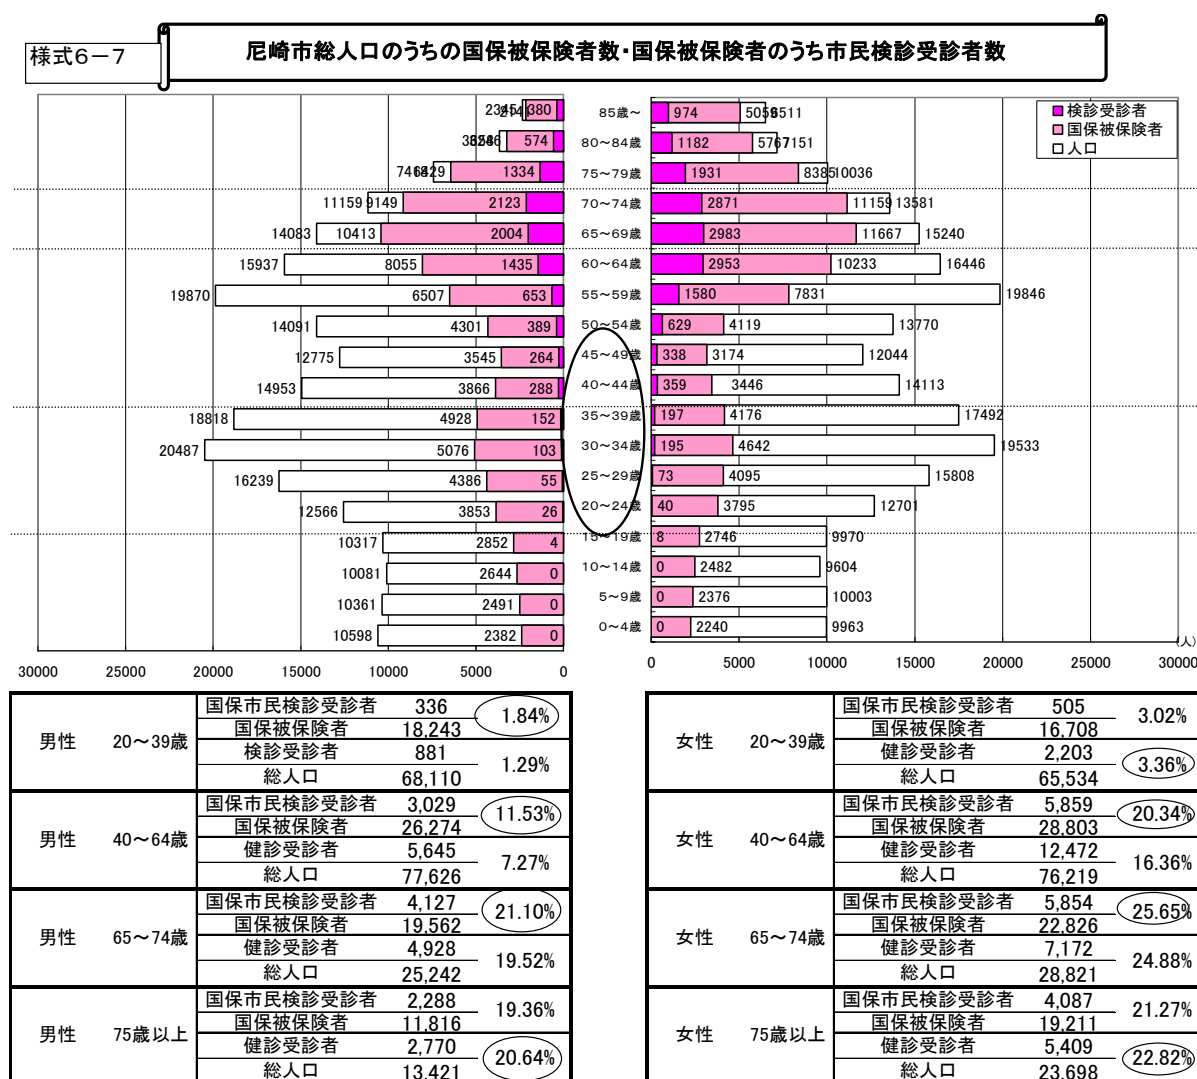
様式6－7

尼崎市総人口のうちの国保被保険者数･国保被保険者のうち市民検診受診者数

■検診受診者
■国保被保険者
□人口

| 男性 人口 | 男性 国保被保険者 | 男性 検診受診者 | 年齢 | 女性 検診受診者 | 女性 国保被保険者 | 女性 人口 |
|---|---|---|---|---|---|---|
| 2345 | 1454 | 380 | 85歳～ | 974 | 5058 | 8511 |
| 3526 | 3846 | 574 | 80～84歳 | 1182 | 5767 | 7151 |
| 7468 | 6829 | 1334 | 75～79歳 | 1931 | 8385 | 10036 |
| 11159 | 9149 | 2123 | 70～74歳 | 2871 | 11159 | 13581 |
| 14083 | 10413 | 2004 | 65～69歳 | 2983 | 11667 | 15240 |
| 15937 | 8055 | 1435 | 60～64歳 | 2953 | 10233 | 16446 |
| 19870 | 6507 | 653 | 55～59歳 | 1580 | 7831 | 19846 |
| 14091 | 4301 | 389 | 50～54歳 | 629 | 4119 | 13770 |
| 12775 | 3545 | 264 | 45～49歳 | 338 | 3174 | 12044 |
| 14953 | 3866 | 288 | 40～44歳 | 359 | 3446 | 14113 |
| 18818 | 4928 | 152 | 35～39歳 | 197 | 4176 | 17492 |
| 20487 | 5076 | 103 | 30～34歳 | 195 | 4642 | 19533 |
| 16239 | 4386 | 55 | 25～29歳 | 73 | 4095 | 15808 |
| 12566 | 3853 | 26 | 20～24歳 | 40 | 3795 | 12701 |
| 10317 | 2852 | 4 | 15～19歳 | 8 | 2746 | 9970 |
| 10081 | 2644 | 0 | 10～14歳 | 0 | 2482 | 9604 |
| 10361 | 2491 | 0 | 5～9歳 | 0 | 2376 | 10003 |
| 10598 | 2382 | 0 | 0～4歳 | 0 | 2240 | 9963 |

30000 25000 20000 15000 10000 5000 0
0 5000 10000 15000 20000 25000 30000
(人)

| | | | | |
|---|---|---|---|---|
| 男性 | 20～39歳 | 国保市民検診受診者 | 336 | 1.84% |
| | | 国保被保険者 | 18,243 | |
| | | 検診受診者 | 881 | 1.29% |
| | | 総人口 | 68,110 | |
| 男性 | 40～64歳 | 国保市民検診受診者 | 3,029 | 11.53% |
| | | 国保被保険者 | 26,274 | |
| | | 健診受診者 | 5,645 | 7.27% |
| | | 総人口 | 77,626 | |
| 男性 | 65～74歳 | 国保市民検診受診者 | 4,127 | 21.10% |
| | | 国保被保険者 | 19,562 | |
| | | 健診受診者 | 4,928 | 19.52% |
| | | 総人口 | 25,242 | |
| 男性 | 75歳以上 | 国保市民検診受診者 | 2,288 | 19.36% |
| | | 国保被保険者 | 11,816 | |
| | | 健診受診者 | 2,770 | 20.64% |
| | | 総人口 | 13,421 | |

| | | | | |
|---|---|---|---|---|
| 女性 | 20～39歳 | 国保市民検診受診者 | 505 | 3.02% |
| | | 国保被保険者 | 16,708 | |
| | | 健診受診者 | 2,203 | 3.36% |
| | | 総人口 | 65,534 | |
| 女性 | 40～64歳 | 国保市民検診受診者 | 5,859 | 20.34% |
| | | 国保被保険者 | 28,803 | |
| | | 健診受診者 | 12,472 | 16.36% |
| | | 総人口 | 76,219 | |
| 女性 | 65～74歳 | 国保市民検診受診者 | 5,854 | 25.65% |
| | | 国保被保険者 | 22,826 | |
| | | 健診受診者 | 7,172 | 24.88% |
| | | 総人口 | 28,821 | |
| 女性 | 75歳以上 | 国保市民検診受診者 | 4,087 | 21.27% |
| | | 国保被保険者 | 19,211 | |
| | | 健診受診者 | 5,409 | 22.82% |
| | | 総人口 | 23,698 | |